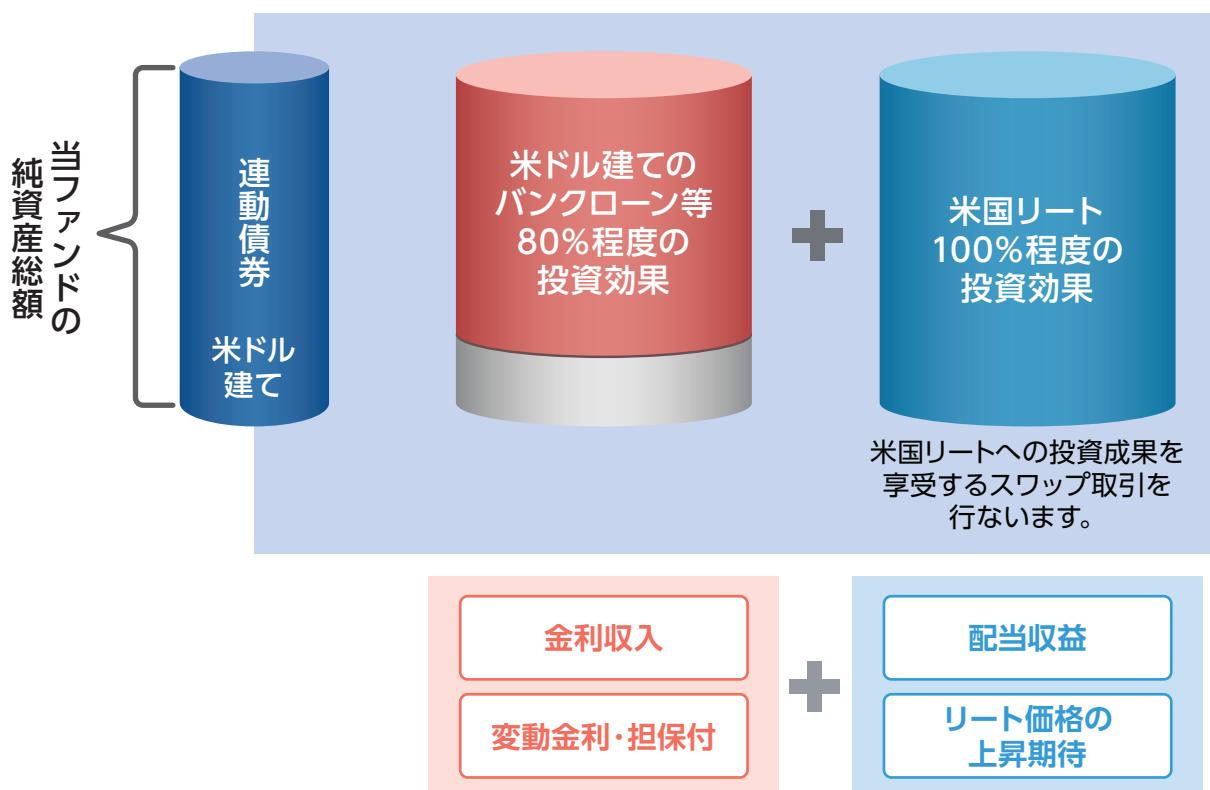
当ファンドの純資産総額

連動債券

米ドル建て

米ドル建てのバンクローン等80%程度の投資効果

米国リート100%程度の投資効果

米国リートへの投資成果を享受するスワップ取引を行ないます。

金利収入

変動金利・担保付

配当収益

リート価格の上昇期待